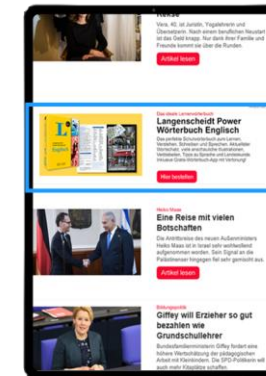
Reise

Vera, 40, ist Juristin, Yogalehrerin und Übersetzerin. Nach einem beruflichen Neustart ist das Geld knapp. Nur dank ihrer Familie und Freunds kommt sie über die Runden.

Artikel lesen

Das ideale Lernwörterbuch

Langenscheidt Power Wörterbuch Englisch

Das perfekte Schulwörterbuch zum Lernen, Verstehen, Schreiben und Sprechen. Aktueller Wortschatz, viele anschauliche Illustrationen, Infokästen, Tipps zu Sprache und Landeskunde. Inklusive Gratis-Wörterbuch-App mit Vertonung!

Hier bestellen

Heiko Maas

Eine Reise mit vielen Botschaften

Die Antrittsreise des neuen Außenministers Heiko Maas ist in Israel sehr wohlwollend aufgenommen worden. Sein Signal an die Palästinenser hingegen fiel sehr gemischt aus.

Artikel lesen

Bildungspolitik

Giffey will Erzieher so gut bezahlen wie Grundschullehrer

Bundesfamilienministerin Giffey tritt für eine höhere Wertschätzung der pädagogischen Arbeit mit Kleinkindern. Die SPD-Politikerin will auch mehr Kitaplätze schaffen.